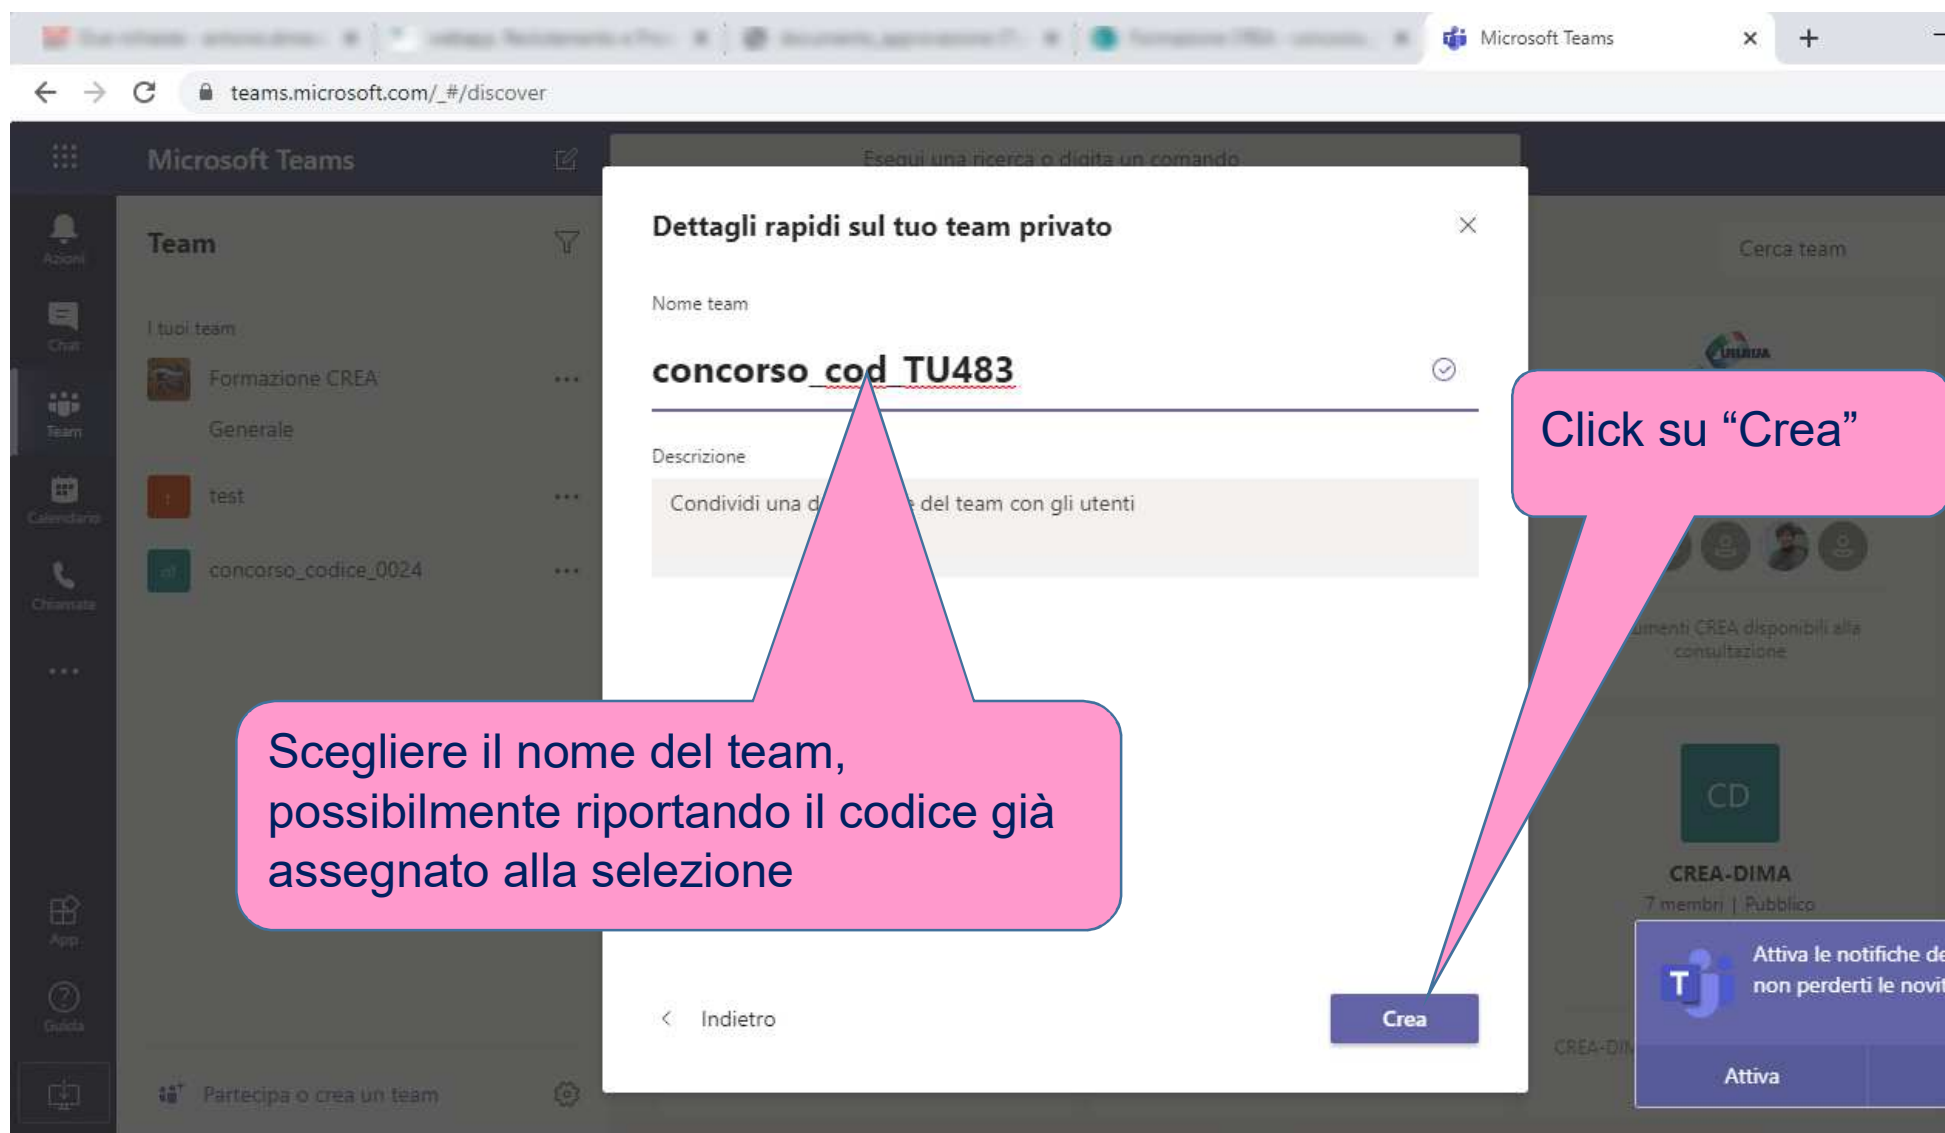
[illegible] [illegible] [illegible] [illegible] Microsoft Teams × +

teams.microsoft.com/_#/discover

Microsoft Teams

Esegui una ricerca o digita un comando

Azioni

Chat

Team

Calendario

Chiamate

...

App

Guida

Team

I tuoi team

Formazione CREA ...

Generale

test ...

concorso_codice_0024 ...

Partecipa o crea un team

Cerca team

Dettagli rapidi sul tuo team privato ×

Nome team

concorso_cod_TU483

Descrizione

Condividi una d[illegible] del team con gli utenti

Indietro

Crea

Click su “Crea”

Scegliere il nome del team, possibilmente riportando il codice già assegnato alla selezione

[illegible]umenti CREA disponibili alla consultazione

CD

CREA-DIMA

7 membri | Pubblico

CREA-DI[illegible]

Attiva le notifiche de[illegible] non perderti le novit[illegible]

Attiva